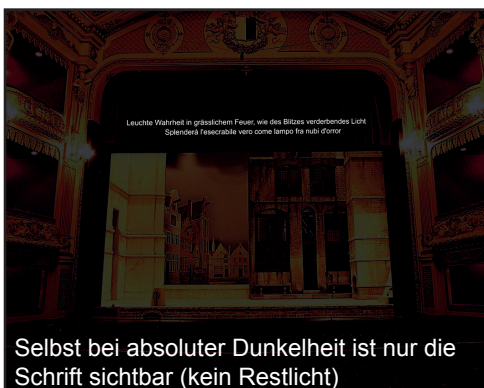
Leuchte Wahrheit in grässlichem Feuer, wie des Blitzes verderbendes Licht
Splenderà l'esecrabile vero come lampo fra nubi d'orror

Selbst bei absoluter Dunkelheit ist nur die Schrift sichtbar (kein Restlicht)